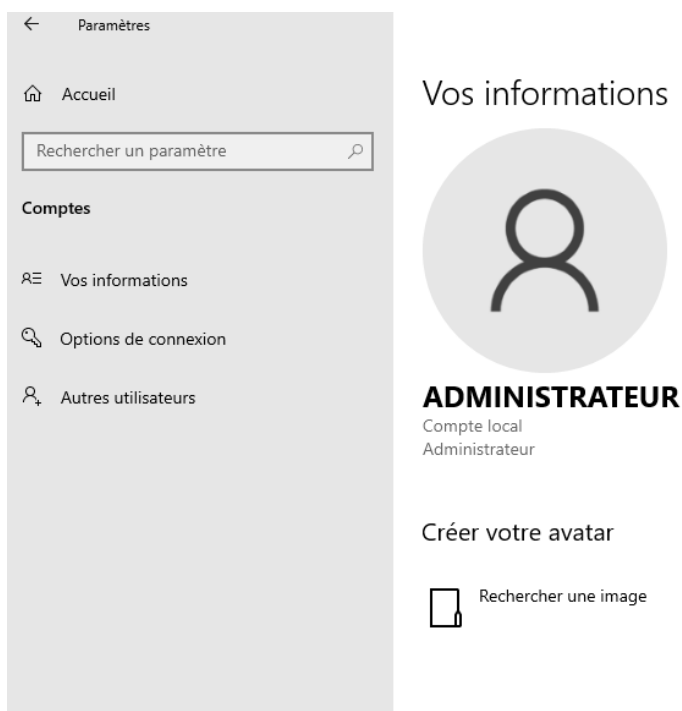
Paramètres

Accueil

Rechercher un paramètre

Comptes

Vos informations

Options de connexion

Autres utilisateurs

Vos informations

ADMINISTRATEUR
Compte local
Administrateur

Créer votre avatar

Rechercher une image